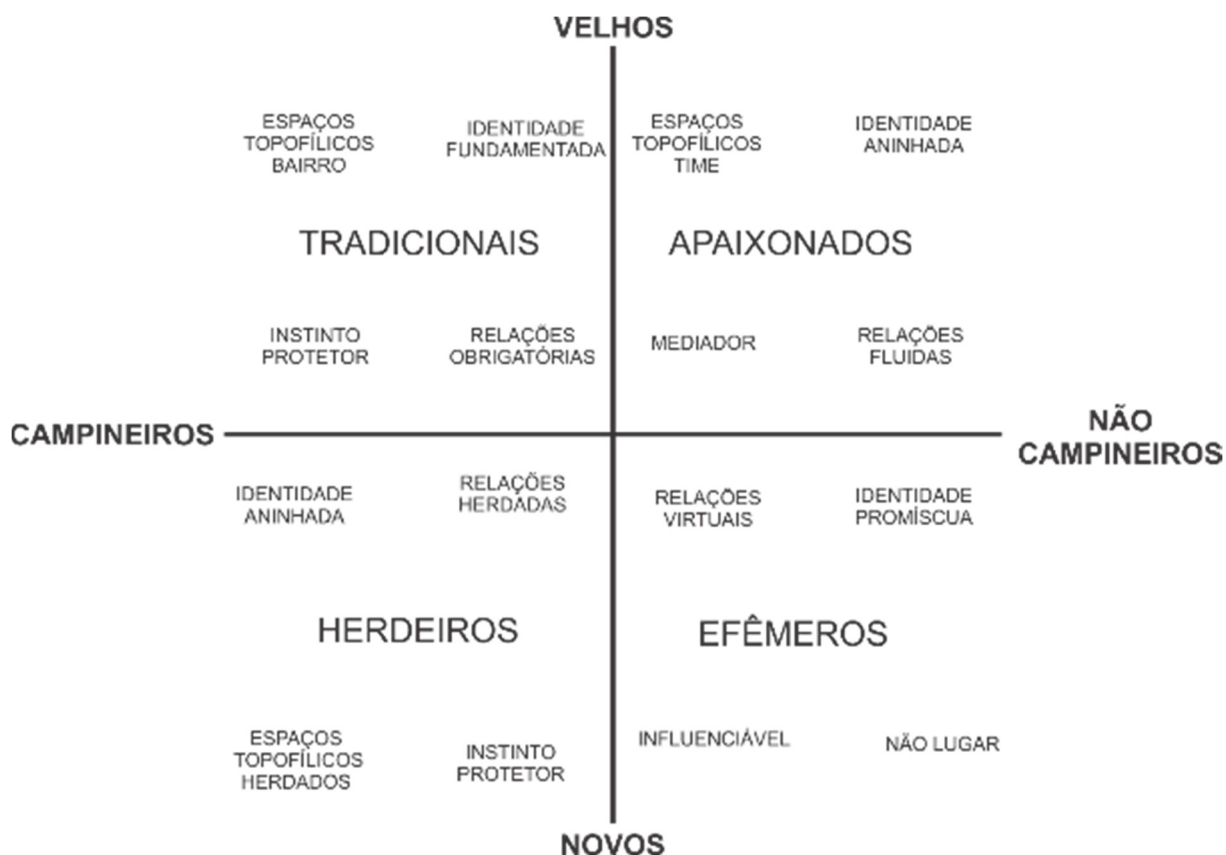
VELHOS

ESPAÇOS TOPOFÍLICOS BAIRRO

IDENTIDADE FUNDAMENTADA

ESPAÇOS TOPOFÍLICOS TIME

IDENTIDADE ANINHADA

TRADICIONAIS

APAIXONADOS

INSTINTO PROTETOR

RELAÇÕES OBRIGATÓRIAS

MEDIADOR

RELAÇÕES FLUIDAS

CAMPINEIROS

NÃO CAMPINEIROS

IDENTIDADE ANINHADA

RELAÇÕES HERDADAS

RELAÇÕES VIRTUAIS

IDENTIDADE PROMÍSCUA

HERDEIROS

EFÊMEROS

ESPAÇOS TOPOFÍLICOS HERDADOS

INSTINTO PROTETOR

INFLUENCIÁVEL

NÃO LUGAR

NOVOS